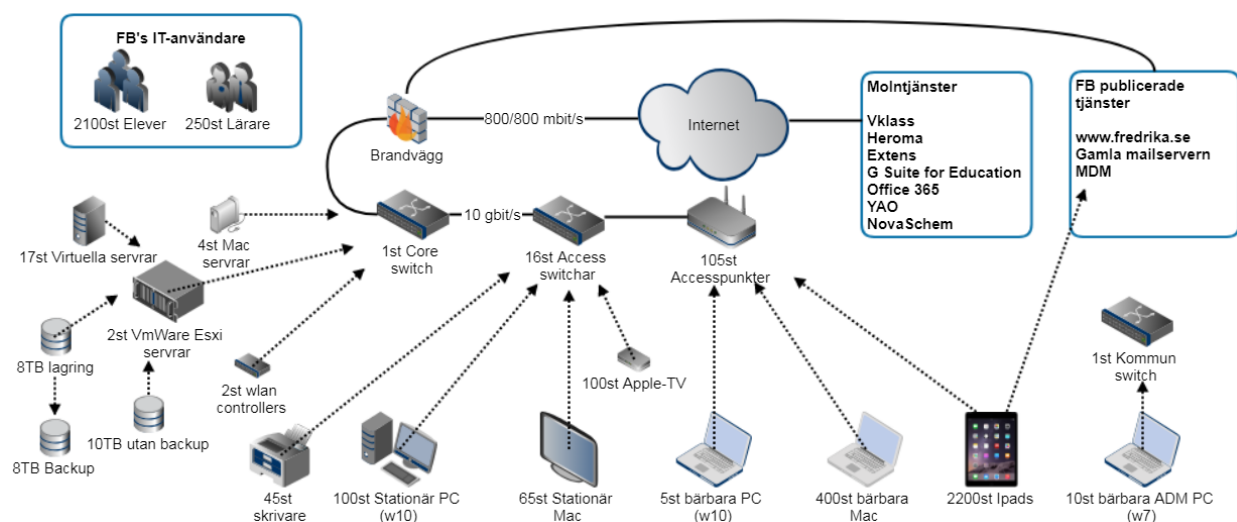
FB's IT-användare

2100st Elever

250st Lärare

Brandvägg

800/800 mbit/s

Internet

Molntjänster

Vklass
Heroma
Extens
G Suite for Education
Office 365
YAO
NovaSchem

FB publicerade tjänster

www.fredrika.se
Gamla mailservern
MDM

17st Virtuella servrar

4st Mac servrar

1st Core switch

10 gbit/s

16st Access switchar

105st Accesspunkter

2st VmWare Esxi servrar

8TB lagring

8TB Backup

10TB utan backup

2st wlan controllers

100st Apple-TV

1st Kommun switch

45st skrivare

100st Stationär PC (w10)

65st Stationär Mac

5st bärbara PC (w10)

400st bärbara Mac

2200st Ipads

10st bärbara ADM PC (w7)